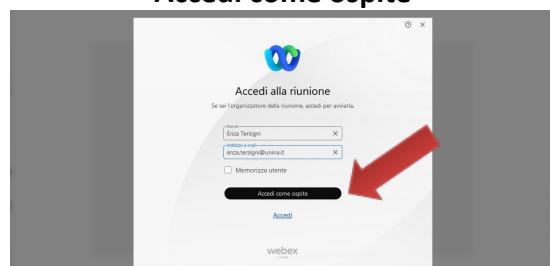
Accedi come ospite

Accedi alla riunione

Se sei l'organizzatore della riunione, accedi per avviarla.

Nome
Enza Tersigni

Indirizzo e-mail
enza.tersigni@unina.it

Memorizza utente

Accedi come ospite

Accedi

webex